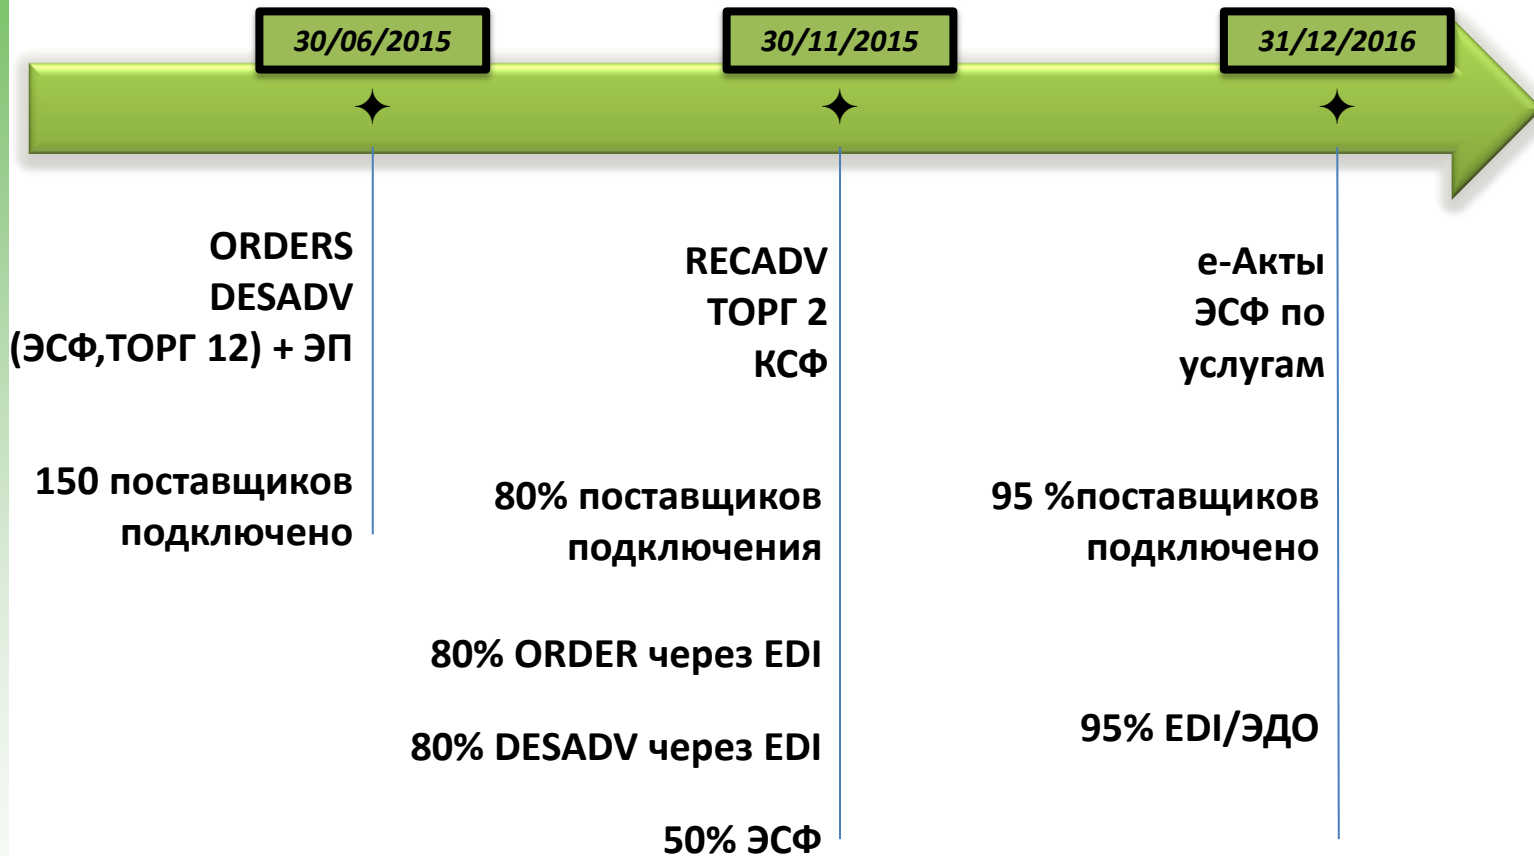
30/06/2015

30/11/2015

31/12/2016

ORDERS
DESADV
(ЭСФ,ТОРГ 12) + ЭП

150 поставщиков подключено

RECADV
ТОРГ 2
КСФ

80% поставщиков подключения

80% ORDER через EDI

80% DESADV через EDI

50% ЭСФ

е-Акты
ЭСФ по услугам

95 %поставщиков подключено

95% EDI/ЭДО